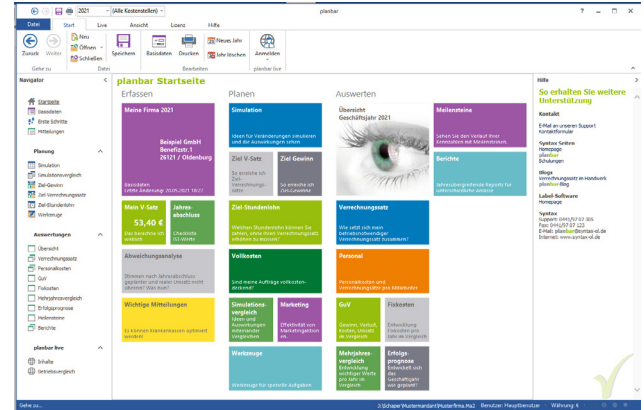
2021 (Alle Kostenstellen) planbar ? _ □ ✕

Datei Start Live Ansicht Lizenz Hilfe

Zurück Weiter Neu Öffnen Schließen Speichern Basisdaten Drucken Neues Jahr Jahr löschen Anmelden

Gehe zu Datei Bearbeiten planbar live

Navigator

Startseite
Basisdaten
Erste Schritte
Mitteilungen

Planung
Simulation
Simulationsvergleich
Ziel-Gewinn
Ziel-Verrechnungssatz
Ziel-Stundenlohn
Werkzeuge

Auswertungen
Übersicht
Verrechnungssatz
Personalkosten
GuV
Fixkosten
Mehrjahresvergleich
Erfolgsprognose
Meilensteine
Berichte

planbar live
Inhalte
Betriebsvergleich

planbar Startseite

Erfassen

Meine Firma 2021

Beispiel GmbH
Benefizstr. 1
26121 / Oldenburg

Basisdaten
Letzte Änderung 20.05.2021 10:21

Mein V-Satz
53,40 €
Das benötige ich wirklich

Jahresabschluss
Checkliste (51 min)

Abweichungsanalyse
Stimmen nach Jahresabschluss geplanter und realer Umsatz nicht überein? Was nun?

Wichtige Mitteilungen
Es können keine Meldungen geladen werden

Planen

Simulation
Ideen für Veränderungen simulieren und die Auswirkungen sehen

Ziel V-Satz
So erreiche ich Ziel-Verrechnungssatz

Ziel Gewinn
So erreiche ich Ziel-Gewinn

Ziel-Stundenlohn
Welchen Stundenlohn können Sie zahlen, ohne Ihren Verrechnungssatz zu erhöhen?

Vollkosten
Sind meine Aufträge vollkostendeckend?

Simulationsvergleich
Ideen und Auswirkungen miteinander vergleichen

Marketing
Effektivität von Marketingaktionen

Werkzeuge
Werkzeuge für spezielle Aufgaben

Auswerten

Übersicht
Geschäftsjahr 2021

Meilensteine
Sehen Sie den Verlauf Ihrer Kennzahlen mit Meilensteinen.

Berichte
Betriebsorgreifende Reports für unternehmerische Analyse

Verrechnungssatz
Wie setzt sich mein betriebsnotwendiger Verrechnungssatz zusammen?

Personal
Personalkosten und Verrechnungssätze pro Mitarbeiter

GuV
Gewinn, Verlust, Kosten, Umsatz im Vergleich

Fixkosten
Entwicklung Fixkosten pro Jahr im Vergleich

Mehrjahresvergleich
Entwicklung wichtiger Werte pro Jahr im Vergleich

Erfolgsprognose
Entwickelt sich das Geschäftsjahr wie geplant?

Hilfe

So erhalten Sie weitere Unterstützung

Kontakt
E-Mail an unseren Support
Kontaktformular

Syntax Seiten
Homepage
planbar
Schulungen

Blogs
Verrechnungssatz im Handwerk
planbar-Blog

Label-Software
Homepage

Syntax
Support: 0441/57 07 305
Fax: 0441/57 07 323
E-Mail: planbar@syntax-ol.de
Internet: www.syntax-ol.de

Gehe zu...   3:\Schaper\Mustermann\Musterfirma.Ma2   Benutzer: Hauptbenutzer   Währung: €